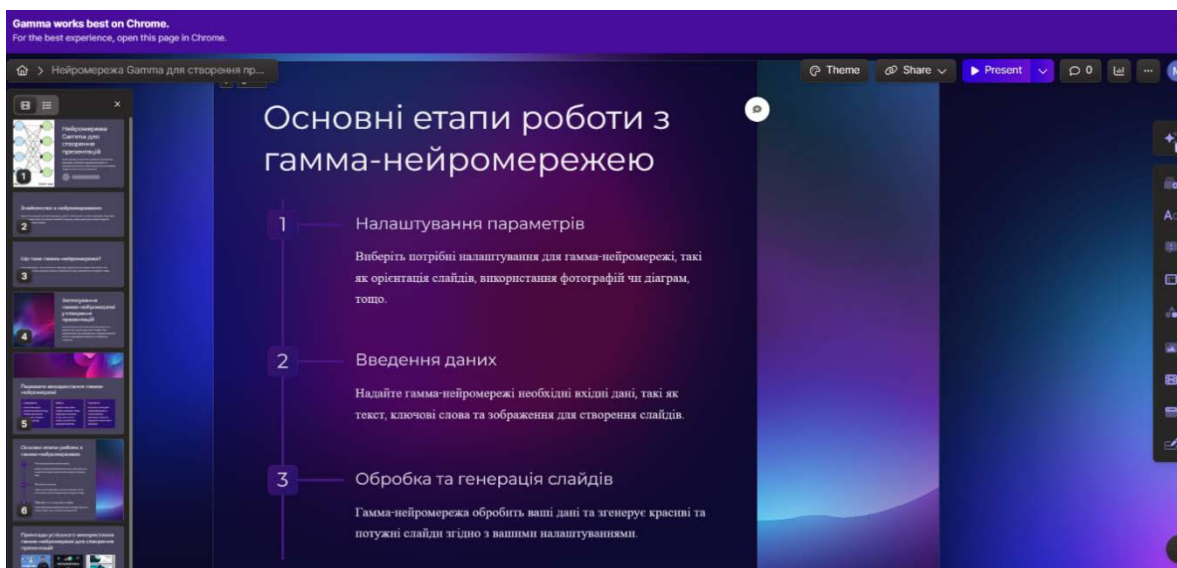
Gamma works best on Chrome.
For the best experience, open this page in Chrome.

Нейромережа Gamma для створення пр...

Theme Share Present 0

Нейромережа Gamma для створення презентацій

1

2

Що таке гамма-нейромережа?

3

Застосування гамма-нейромережі у створенні презентацій

4

Переваги використання гамма-нейромережі

5

Основні етапи роботи з гамма-нейромережею

6

Приклади успішного використання гамма-нейромережі для створення презентацій

Основні етапи роботи з гамма-нейромережею

1

Налаштування параметрів

Виберіть потрібні налаштування для гамма-нейромережі, такі як орієнтація слайдів, використання фотографій чи діаграм, тощо.

2

Введення даних

Надайте гамма-нейромережі необхідні вхідні дані, такі як текст, ключові слова та зображення для створення слайдів.

3

Обробка та генерація слайдів

Гамма-нейромережа обробить ваші дані та згенерує красиві та потужні слайди згідно з вашими налаштуваннями.